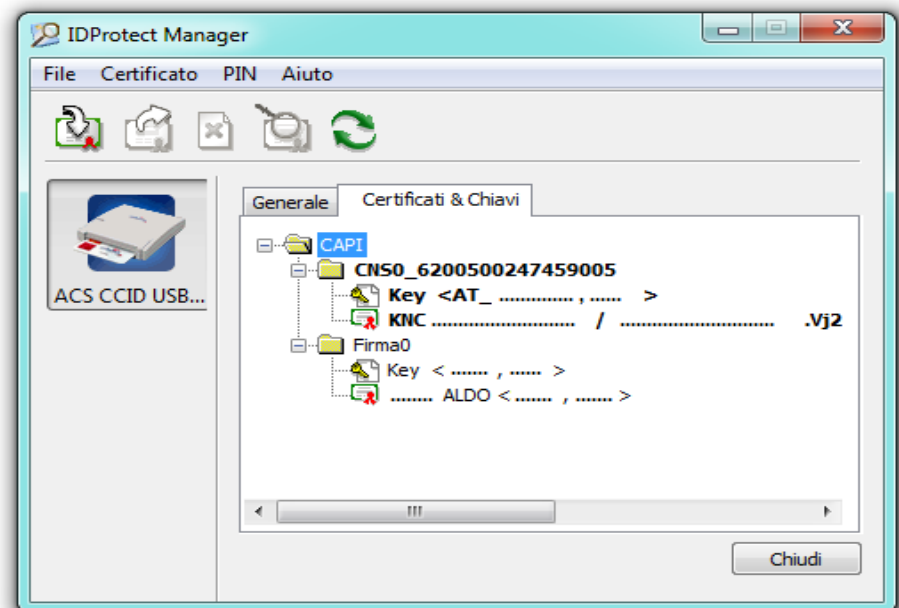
IDProtect Manager

File Certificato PIN Aiuto

ACS CCID USB...

Generale Certificati & Chiavi

CAPI
CNS0_6200500247459005
Key <AT_ ............ , ...... >
KNC ......................... / ........................... .Vj2
Firma0
Key < ....... , ...... >
........ ALDO < ....... , ....... >

III

Chiudi